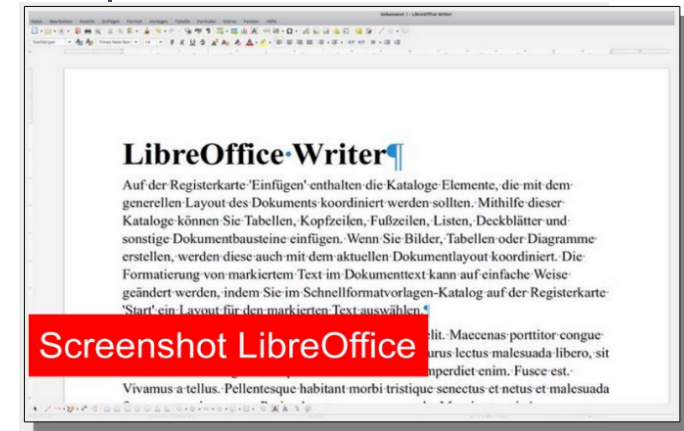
Unbenannt 1 - LibreOffice Writer

Datei Bearbeiten Ansicht Einfügen Format Vorlagen Tabelle Formular Extras Fenster Hilfe

LibreOffice·Writer¶

Auf der Registerkarte 'Einfügen' enthalten die Kataloge Elemente, die mit dem generellen Layout des Dokuments koordiniert werden sollten. Mithilfe dieser Kataloge können Sie Tabellen, Kopfzeilen, Fußzeilen, Listen, Deckblätter und sonstige Dokumentbausteine einfügen. Wenn Sie Bilder, Tabellen oder Diagramme erstellen, werden diese auch mit dem aktuellen Dokumentlayout koordiniert. Die Formatierung von markiertem Text im Dokumenttext kann auf einfache Weise geändert werden, indem Sie im Schnellformatvorlagen-Katalog auf der Registerkarte 'Start' ein Layout für den markierten Text auswählen.¶

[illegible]elit. Maecenas porttitor congue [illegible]urus lectus malesuada libero, sit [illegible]mperdiet enim. Fusce est. Vivamus a tellus. Pellentesque habitant morbi tristique senectus et netus et malesuada

Screenshot LibreOffice